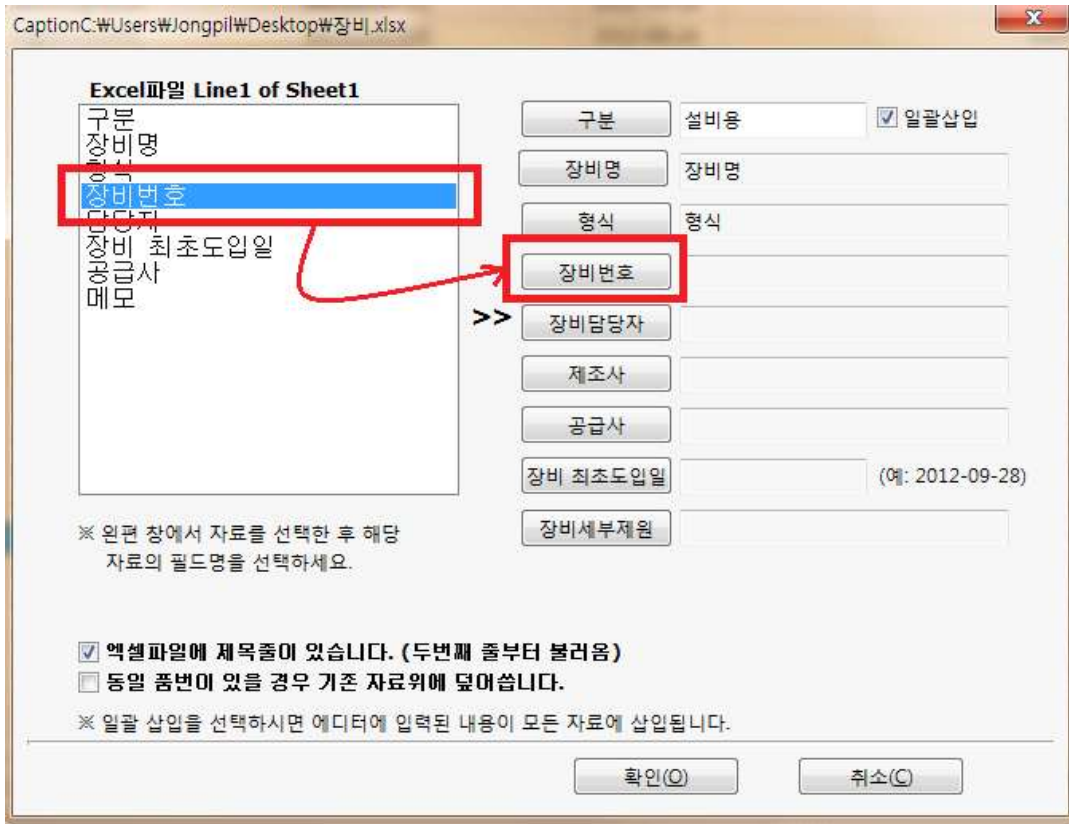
CaptionC:₩Users₩Jongpil₩Desktop₩장비.xlsx

Excel파일 Line1 of Sheet1
구분
장비명
형식
장비번호
담당자
장비 최초도입일
공급사
메모

※ 왼편 창에서 자료를 선택한 후 해당 자료의 필드명을 선택하세요.

구분 설비용 ☑ 일괄삽입
장비명 장비명
형식 형식
장비번호
>> 장비담당자
제조사
공급사
장비 최초도입일 (예: 2012-09-28)
장비세부제원

☑ 엑셀파일에 제목줄이 있습니다. (두번째 줄부터 불러옴)
☐ 동일 품번이 있을 경우 기존 자료위에 덮어씁니다.

※ 일괄 삽입을 선택하시면 에디터에 입력된 내용이 모든 자료에 삽입됩니다.

확인(O) 취소(C)